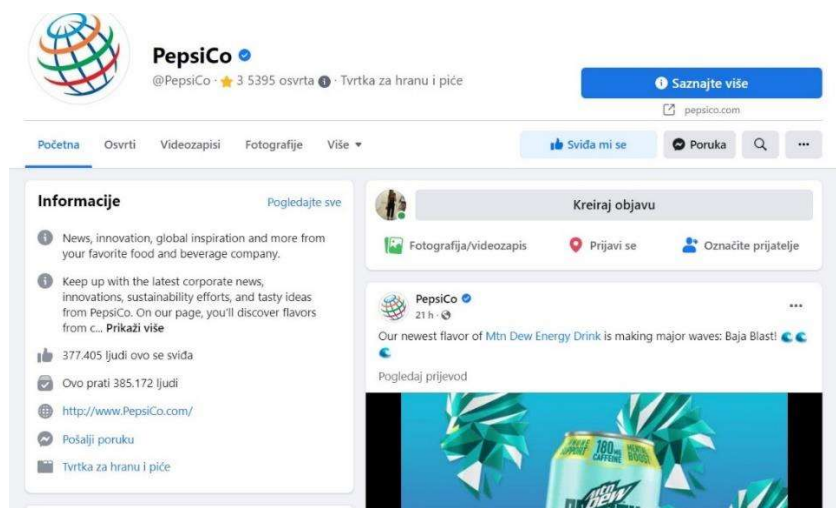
PepsiCo
@PepsiCo · 3 5395 osvrta · Tvrtka za hranu i piće

Saznajte više
pepsico.com

Početna Osvrti Videozapisi Fotografije Više

Sviđa mi se Poruka ...

Informacije
Pogledajte sve

News, innovation, global inspiration and more from your favorite food and beverage company.

Keep up with the latest corporate news, innovations, sustainability efforts, and tasty ideas from PepsiCo. On our page, you'll discover flavors from c... Prikaži više

377.405 ljudi ovo se sviđa

Ovo prati 385.172 ljudi

http://www.PepsiCo.com/

Pošalji poruku

Tvrtka za hranu i piće

Kreiraj objavu

Fotografija/videozapis Prijavi se Označite prijatelje

PepsiCo
21 h ·

...

Our newest flavor of Mtn Dew Energy Drink is making major waves: Baja Blast!

Pogledaj prijevod

180mg CAFFEINE
mtn dew